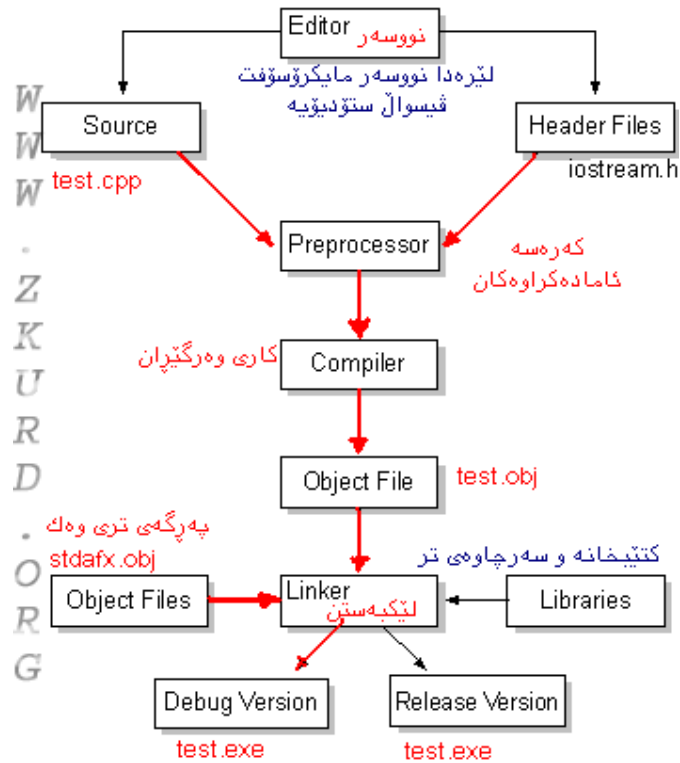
Editor نووسەر

لێرەدا نووسەر مایکرۆسۆفت ڤیسواڵ ستۆدیۆیە

WWW.ZKURD.ORG

Source

test.cpp

Header Files

iostream.h

Preprocessor

کەرەسە ئامادەکراوەکان

Compiler

کاری وەرگێڕان

Object File

test.obj

پەڕگەی تری وەك stdafx.obj

کتێبخانە و سەرچاوەی تر

Object Files

Linker لێکبەستن

Libraries

Debug Version

Release Version

test.exe

test.exe